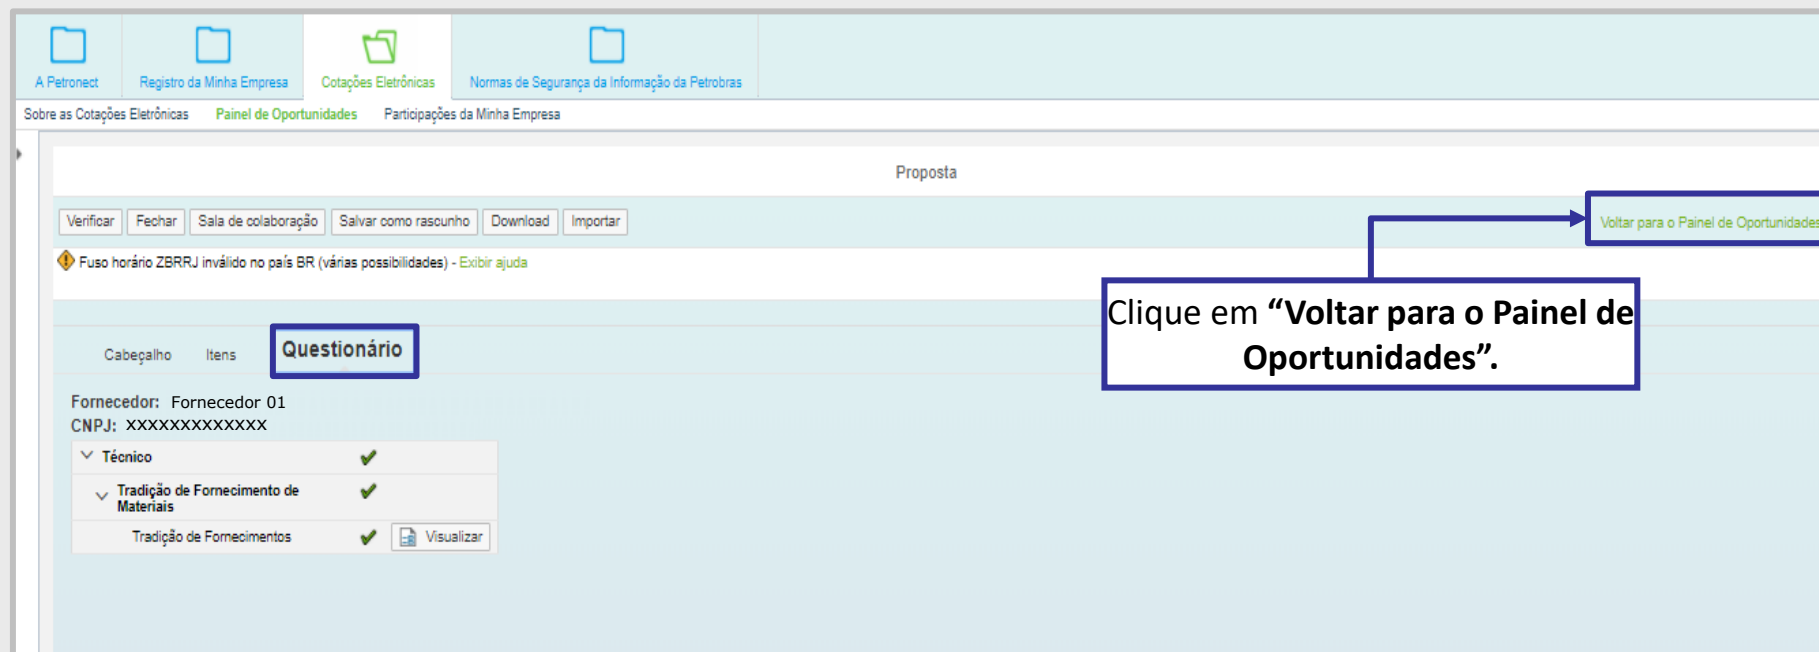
A Petronect Registro da Minha Empresa Cotações Eletrônicas Normas de Segurança da Informação da Petrobras

Sobre as Cotações Eletrônicas Painel de Oportunidades Participações da Minha Empresa

Proposta

Verificar Fechar Sala de colaboração Salvar como rascunho Download Importar

Voltar para o Painel de Oportunidades

Fuso horário ZBRRJ inválido no país BR (várias possibilidades) - Exibir ajuda

Clique em **“Voltar para o Painel de Oportunidades”.**

Cabeçalho Itens Questionário

Fornecedor: Fornecedor 01
CNPJ: XXXXXXXXXXXXX

Técnico
Tradição de Fornecimento de Materiais
Tradição de Fornecimentos Visualizar